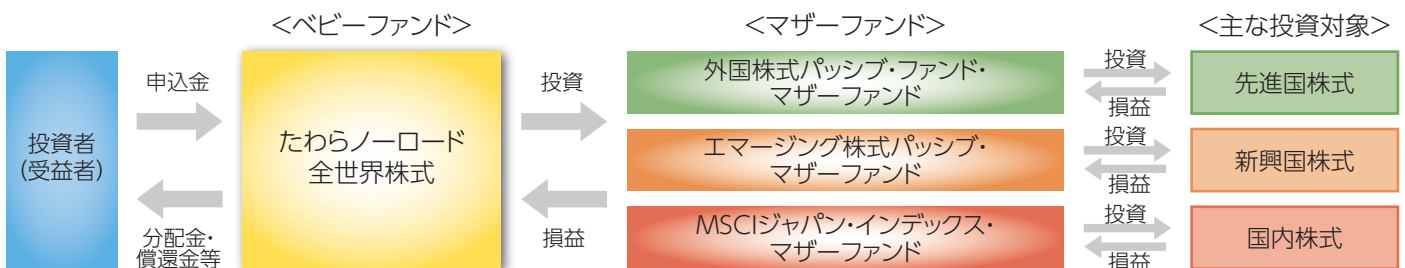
<ベビーファンド>

<マザーファンド>

<主な投資対象>

投資者
(受益者)

申込金

分配金・
償還金等

たわらノーロード
全世界株式

投資

損益

外国株式パッシブ・ファンド・
マザーファンド

エマージング株式パッシブ・
マザーファンド

MSCIジャパン・インデックス・
マザーファンド

投資

損益

投資

損益

投資

損益

先進国株式

新興国株式

国内株式